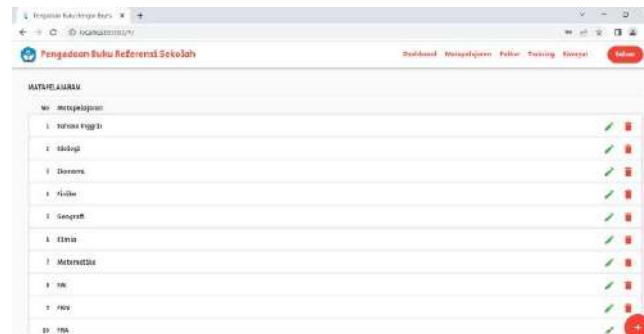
Pengadaan Buku Referensi Sekolah
localhost:8000/

Pengadaan Buku Referensi Sekolah

Dashboard Matapelajaran Paket Training Riwayat Keluar

MATAPELAJARAN

| No | Matapelajaran |
|---|---|
| 1 | Bahasa Inggris |
| 2 | Biologi |
| 3 | Ekonomi |
| 4 | Fisika |
| 5 | Geografi |
| 6 | Kimia |
| 7 | Matematika |
| 8 | PAI |
| 9 | PKN |
| 10 | PBA |